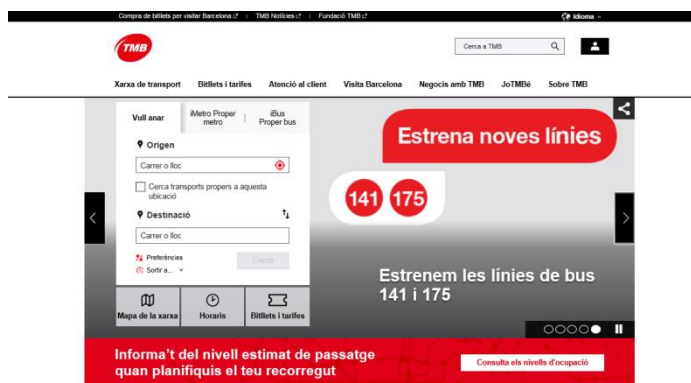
Compra de bitllets per visitar Barcelona | TMB Notícies | Fundació TMB

Idioma

TMB

Cerca a TMB

Xarxa de transport Bitllets i tarifes Atenció al client Visita Barcelona Negocis amb TMB JoTMBé Sobre TMB

Vull anar

iMetro Proper metro

iBus Proper bus

Origen

Carrer o lloc

Cerca transports propers a aquesta ubicació

Destinació

Carrer o lloc

Preferències

Sortir a...

Cerca

Mapa de la xarxa

Horaris

Bitllets i tarifes

Estrena noves línies

141 175

Estrenem les línies de bus 141 i 175

Informa't del nivell estimat de passatge quan planifiquis el teu recorregut

Consulta els nivells d'ocupació